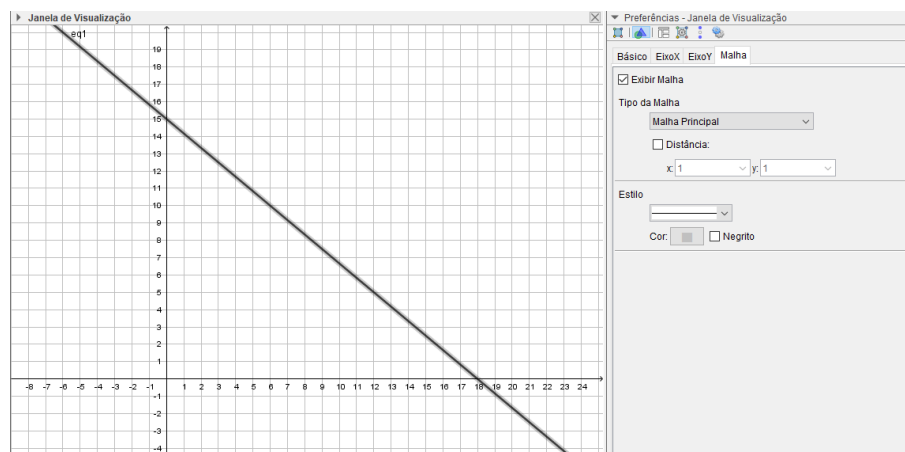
Janela de Visualização

eq1

19
18
17
16
15
14
13
12
11
10
9
8
7
6
5
4
3
2
1
-1
-2
-3
-4

-8 -7 -6 -5 -4 -3 -2 -1 0 1 2 3 4 5 6 7 8 9 10 11 12 13 14 15 16 17 18 19 20 21 22 23 24

Preferências - Janela de Visualização

Básico | EixoX | EixoY | Malha

☑ Exibir Malha

Tipo da Malha

Malha Principal

☐ Distância:

x: 1 y: 1

Estilo

Cor: ☐ Negrito